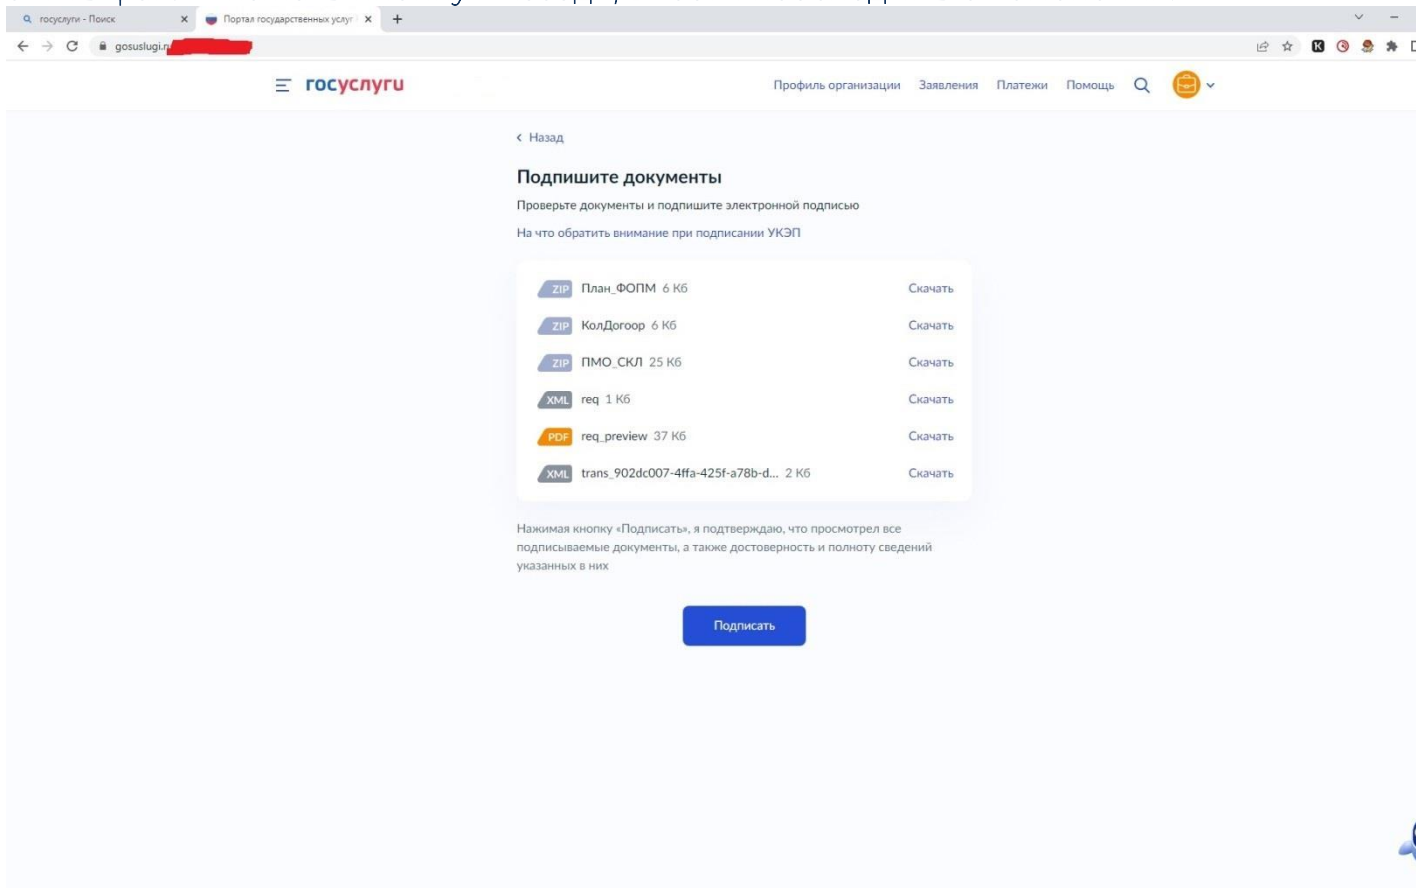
госуслуги - Поиск
Портал государственных услуг
gosuslugi.r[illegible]

госуслуги
Профиль организации Заявления Платежи Помощь

‹ Назад

Подпишите документы

Проверьте документы и подпишите электронной подписью

На что обратить внимание при подписании УКЭП

ZIP План_ФОПМ 6 Кб Скачать
ZIP КолДогоор 6 Кб Скачать
ZIP ПМО_СКЛ 25 Кб Скачать
XML req 1 Кб Скачать
PDF req_preview 37 Кб Скачать
XML trans_902dc007-4ffa-425f-a78b-d... 2 Кб Скачать

Нажимая кнопку «Подписать», я подтверждаю, что просмотрел все подписываемые документы, а также достоверность и полноту сведений указанных в них

Подписать